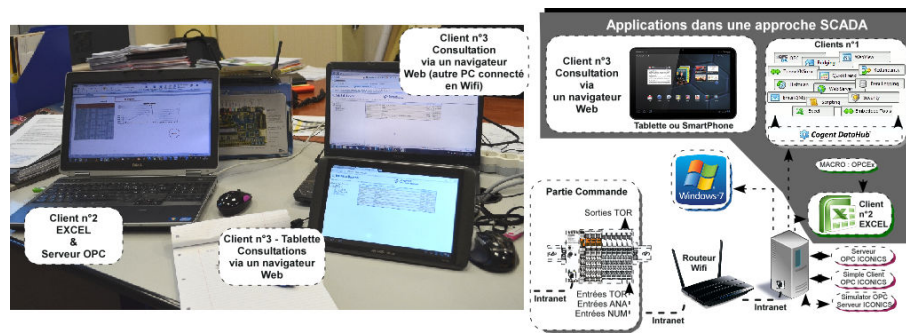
Client n°3
Consultation
via un navigateur
Web (autre PC connecté
en Wifi)

Client n°2
EXCEL
&
Serveur OPC

Client n°3 - Tablette
Consultations
via un navigateur
Web

Applications dans une approche SCADA

Client n°3
Consultation
via
un navigateur
Web

Tablette ou SmartPhone

Clients n°1

Cogent DataHub

MACRO : OPCEx

Client
n°2
EXCEL

Windows 7

Partie Commande

Sorties TOR

Routeur
Wifi

Entrées TOR
Entrées ANA
Entrées NUM

Intranet

Intranet

Intranet

Serveur
OPC ICONICS

Simple Client
OPC ICONICS

Simulator OPC
Serveur ICONICS